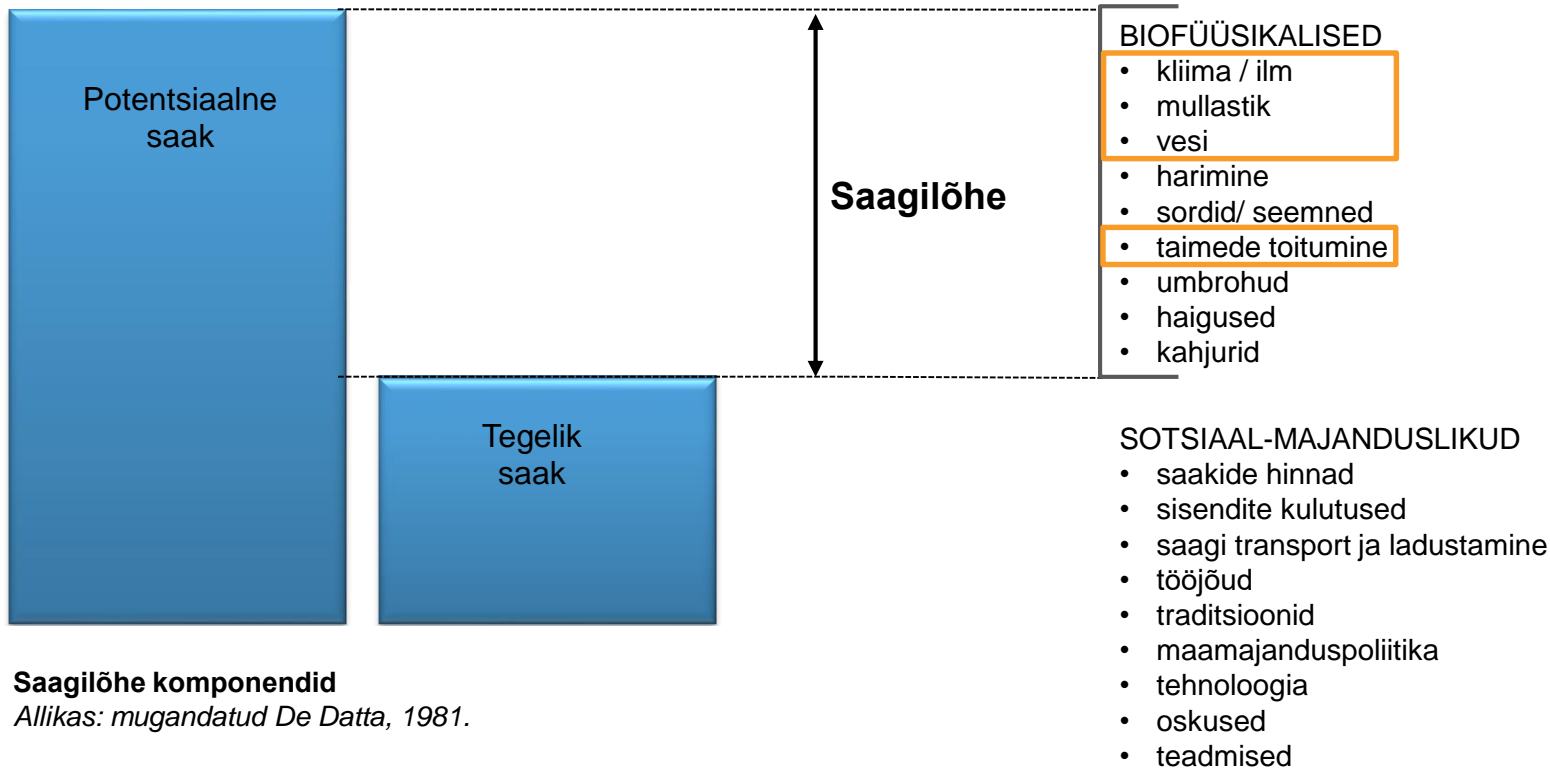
Potentsiaalne saak

Tegelik saak

Saagilõhe

BIOFÜÜSIKALISED
• kliima / ilm
• mullastik
• vesi
• harimine
• sordid/ seemned
• taimede toitumine
• umbrohud
• haigused
• kahjurid

SOTSIAAL-MAJANDUSLIKUD
• saakide hinnad
• sisendite kulutused
• saagi transport ja ladustamine
• tööjõud
• traditsioonid
• maamajanduspoliitika
• tehnoloogia
• oskused
• teadmised

**Saagilõhe komponendid**
*Allikas: mugandatud De Datta, 1981.*